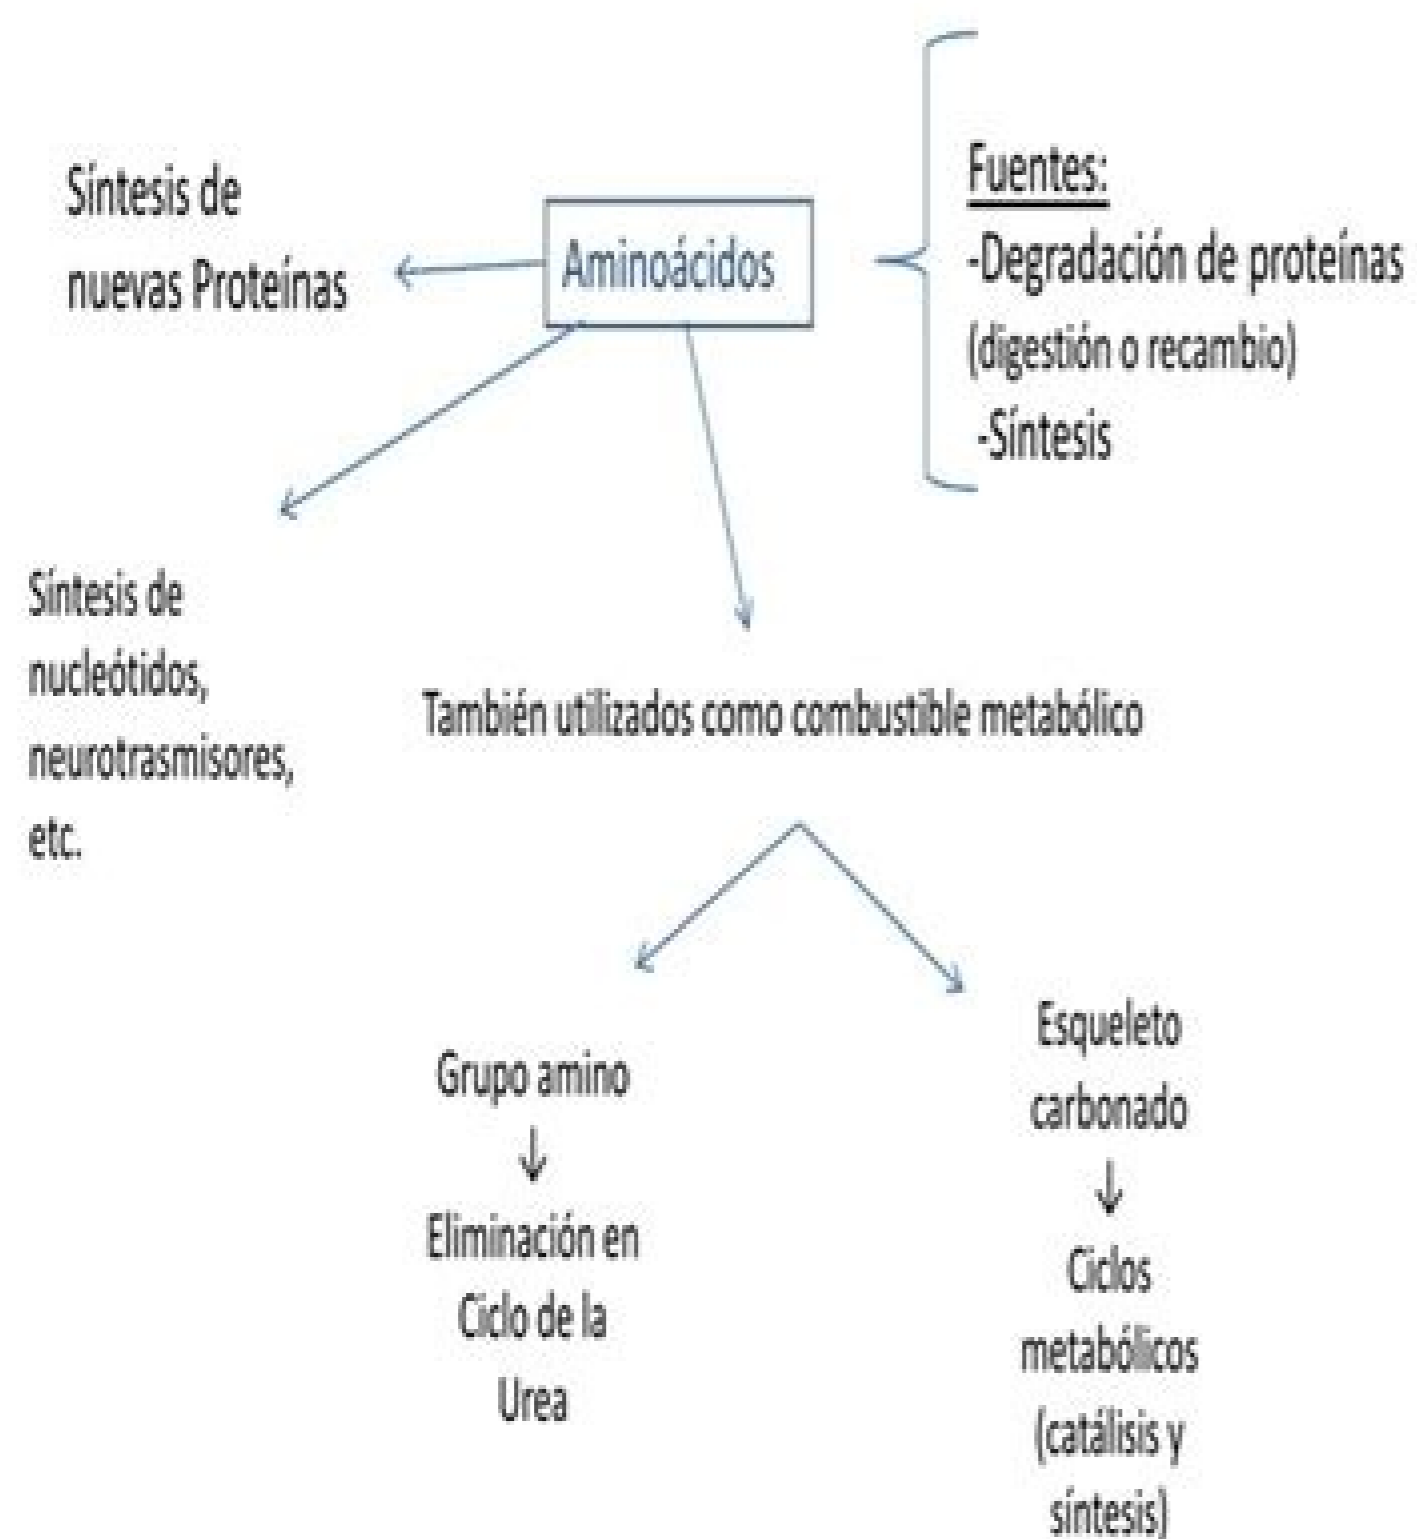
Síntesis de nuevas Proteínas

Aminoácidos

Fuentes:
-Degradación de proteinas (digestión o recambio)
-Síntesis

Síntesis de nucleótidos, neurotrasmisores, etc.

También utilizados como combustible metabólico

Grupo amino
↓
Eliminación en Ciclo de la Urea

Esqueleto carbonado
↓
Ciclos metabólicos (catálisis y síntesis)